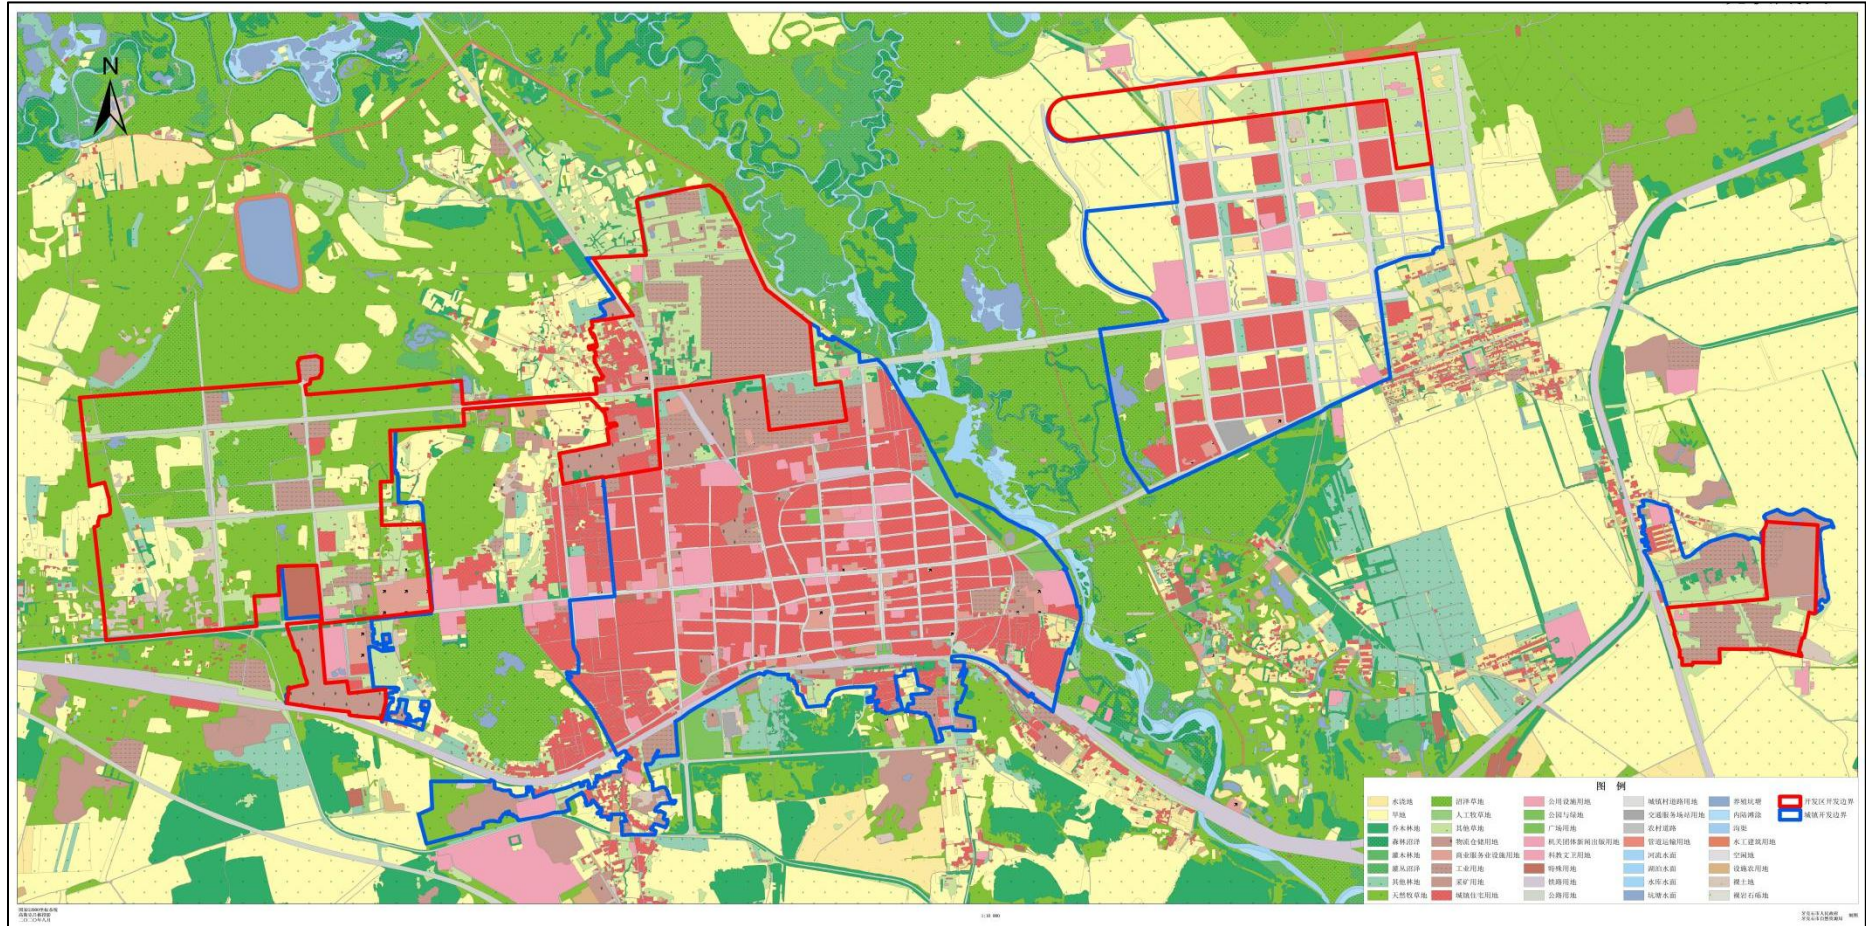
N

图 例

| | | | | | |
|---|---|---|---|---|---|
| 水浇地 | 沼泽草地 | 公用设施用地 | 城镇村道路用地 | 养殖坑塘 | 开发区开发边界 |
| 旱地 | 人工牧草地 | 公园与绿地 | 交通服务场站用地 | 内陆滩涂 | 城镇开发边界 |
| 乔木林地 | 其他草地 | 广场用地 | 农村道路 | 沟渠 | |
| 森林沼泽 | 物流仓储用地 | 机关团体新闻出版用地 | 管道运输用地 | 水工建筑用地 | |
| 灌木林地 | 商业服务业设施用地 | 科教文卫用地 | 河流水面 | 空闲地 | |
| 灌丛沼泽 | 工业用地 | 特殊用地 | 湖泊水面 | 设施农用地 | |
| 其他林地 | 采矿用地 | 铁路用地 | 水库水面 | 裸土地 | |
| 天然牧草地 | 城镇住宅用地 | 公路用地 | 坑塘水面 | 裸岩石砾地 | |

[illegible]

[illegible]

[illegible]